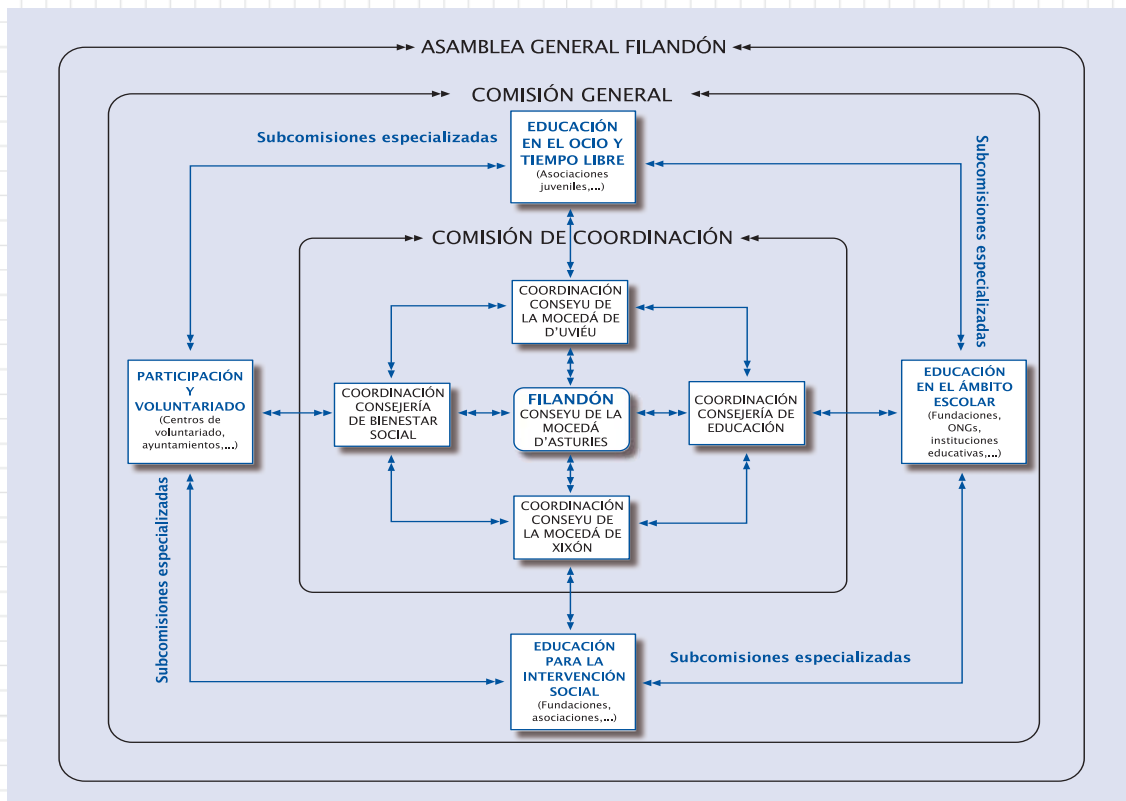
ASAMBLEA GENERAL FILANDÓN

COMISIÓN GENERAL

Subcomisiones especializadas

EDUCACIÓN EN EL OCIO Y TIEMPO LIBRE (Asociaciones juveniles,...)

Subcomisiones especializadas

COMISIÓN DE COORDINACIÓN

COORDINACIÓN CONSEYU DE LA MOCEDÁ DE D'UVIÉU

PARTICIPACIÓN Y VOLUNTARIADO (Centros de voluntariado, ayuntamientos,...)

COORDINACIÓN CONSEJERÍA DE BIENESTAR SOCIAL

FILANDÓN CONSEYU DE LA MOCEDÁ D'ASTURIES

COORDINACIÓN CONSEJERÍA DE EDUCACIÓN

EDUCACIÓN EN EL ÁMBITO ESCOLAR (Fundaciones, ONGs, instituciones educativas,...)

Subcomisiones especializadas

COORDINACIÓN CONSEYU DE LA MOCEDÁ DE XIXÓN

EDUCACIÓN PARA LA INTERVENCIÓN SOCIAL (Fundaciones, asociaciones,...)

Subcomisiones especializadas